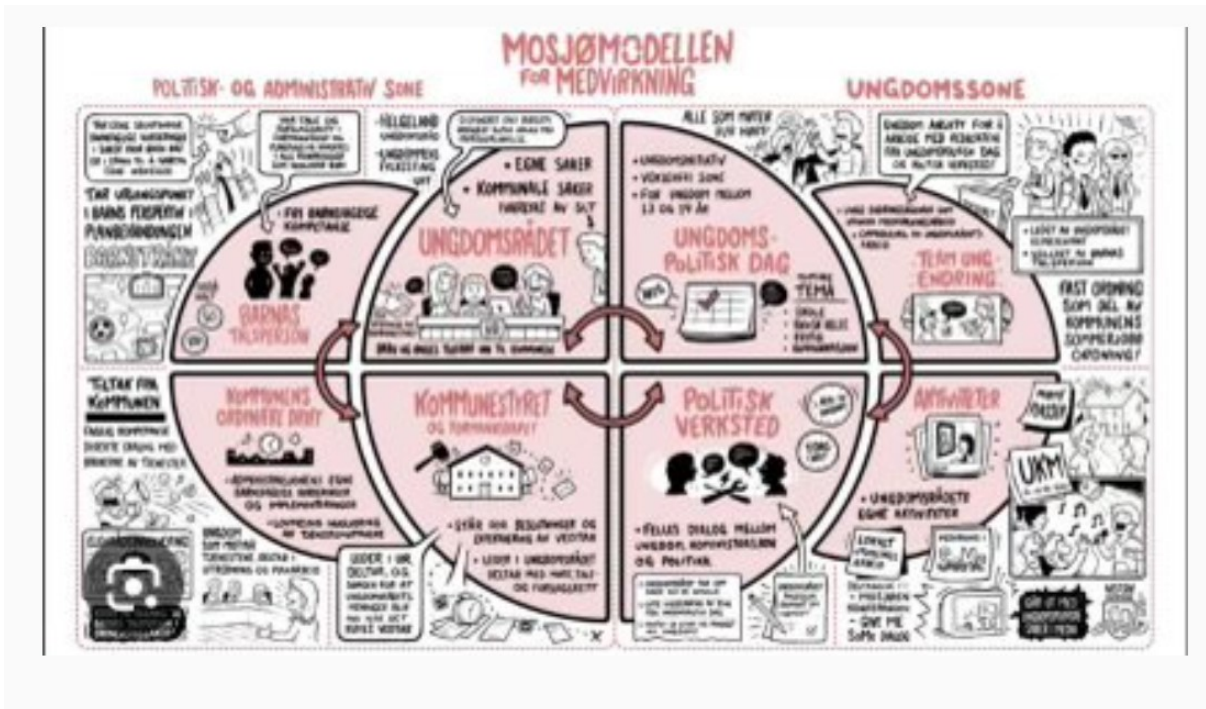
MOSJØMODELLEN
FOR MEDVIRKNING

POLITISK- OG ADMINISTRATIV SONE

UNGDOMSSONE

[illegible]

TAR UNGDOMSPUNKT I BARNS PERSPEKTIV I PLANBEHANDLINGEN

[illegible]

• FÅR BARNEHAGE KOMPETANSE

BARNAS TALSPERSON

• FELLESMØTE UNGDOMSRÅD
• UNGDOMMENS FYLKESTING

• EGNE SAKER
• KOMMUNALE SAKER FORDELT AV DLT

UNGDOMSRÅDET

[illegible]

ALLE SOM MATTER SIN MATT

• UNGDOMSSTYRT
• VERKSTED SONE
• FOR UNGDOM MELLOM 13 OG 19 ÅR

UNGDOMS-POLITISK DAG

TEMA
• SKOLE
• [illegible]
• FRITID
• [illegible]

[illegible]

TEAM UNG ENDRING

• LEDET AV UNGDOMSRÅDET
• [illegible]

FAST ORDNING SOM DEL AV KOMMUNENS SOMMERJOBB ORDNING?

TILTAK FRA KOMMUNEN

KOMMUNENS ORDINÆRE DRIFT

• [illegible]
• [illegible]

KOMMUNESTYRET OG FORMANNSKAPET

• STÅR FOR BESLUTNINGER OG OPPFØLGING AV VEDTAK
• LEDER I UNGDOMSRÅDET DELTAR MED MØTE-, TALE- OG FORSLAGSRETT

LEDER I UR DELTAR, OG SØRGER FOR AT UNGDOMMENS MENINGER BLIR MED INN I VEDTAK

POLITISK VERKSTED

• FELLES DIALOG MELLOM UNGDOM, ADMINISTRASJON OG POLITIKK

AKTIVITETER

UKM

• UNGDOMSRÅDETS EGNE AKTIVITETER

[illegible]